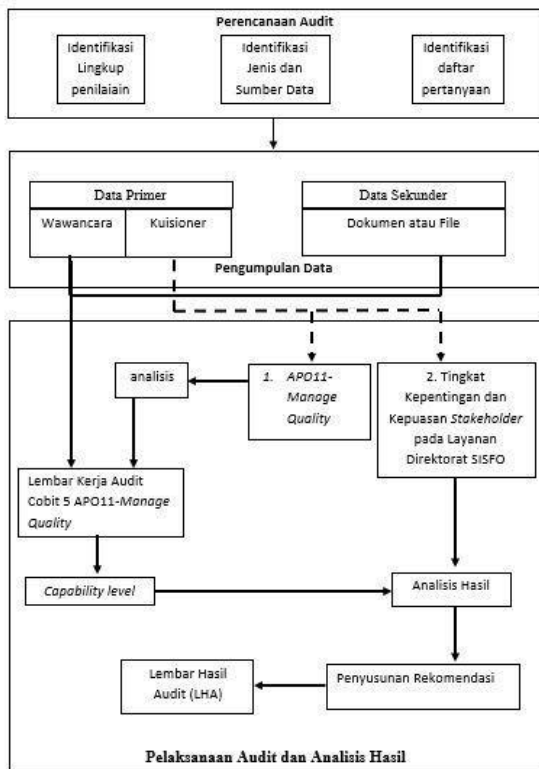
Perencanaan Audit

Identifikasi Lingkup penilaiain

Identifikasi Jenis dan Sumber Data

Identifikasi daftar pertanyaan

Data Primer

Wawancara

Kuisioner

Data Sekunder

Dokumen atau File

Pengumpulan Data

analisis

1. APO11-Manage Quality

2. Tingkat Kepentingan dan Kepuasan Stakeholder pada Layanan Direktorat SISFO

Lembar Kerja Audit Cobit 5 APO11-Manage Quality

Capability level

Analisis Hasil

Lembar Hasil Audit (LHA)

Penyusunan Rekomendasi

Pelaksanaan Audit dan Analisis Hasil